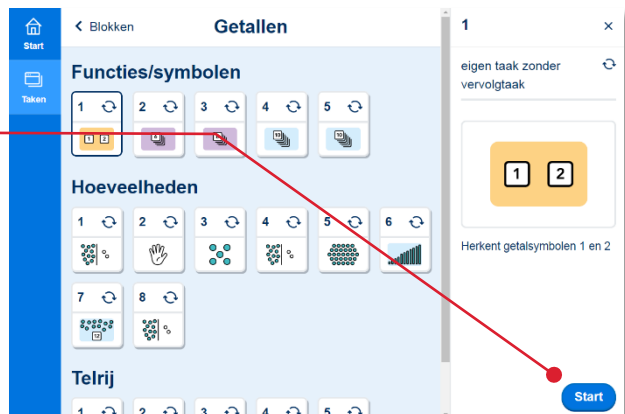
Start

Taken

< Blokken

Getallen

Functies/symbolen

1

1 2

2

3

4

5

Hoeveelheden

1

2

3

4

5

6

7

8

Telrij

1

2

3

4

5

1

×

eigen taak zonder vervolgtaak

1 2

Herkent getalsymbolen 1 en 2

Start